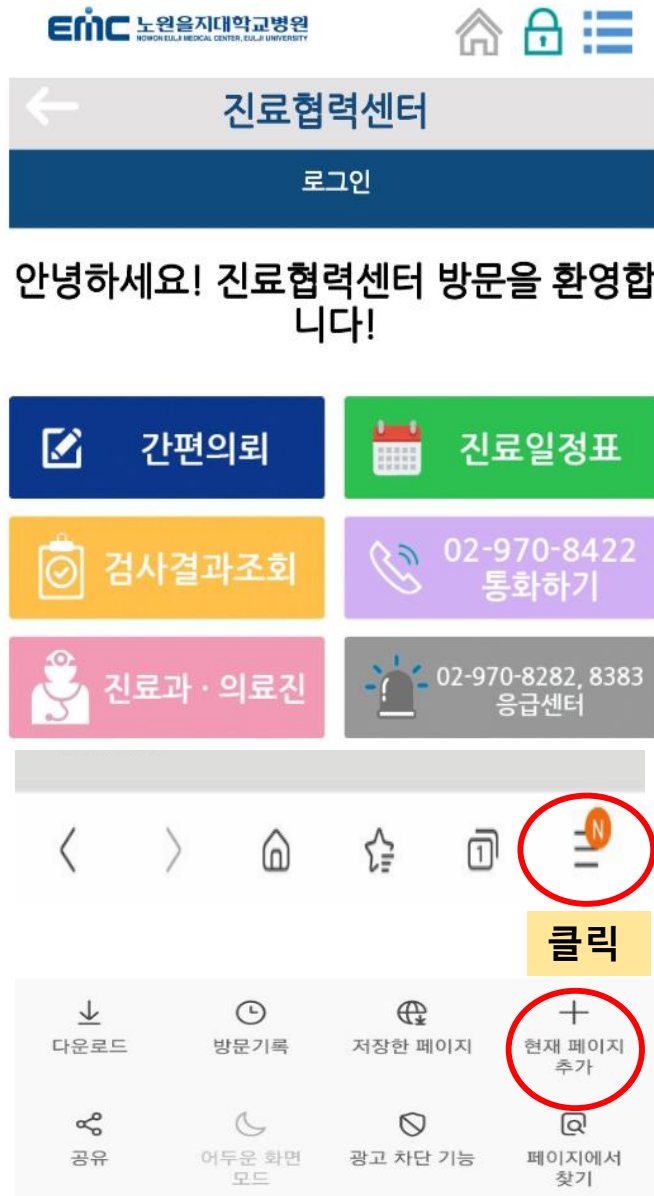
EMC 노원을지대학교병원
NOWON EULJI MEDICAL CENTER, EULJI UNIVERSITY

진료협력센터

로그인

안녕하세요! 진료협력센터 방문을 환영합니다!

간편의뢰

진료일정표

검사결과조회

02-970-8422 통화하기

진료과 · 의료진

02-970-8282, 8383 응급센터

1

N

클릭

다운로드

방문기록

저장한 페이지

현재 페이지 추가

공유

어두운 화면 모드

광고 차단 기능

페이지에서 찾기